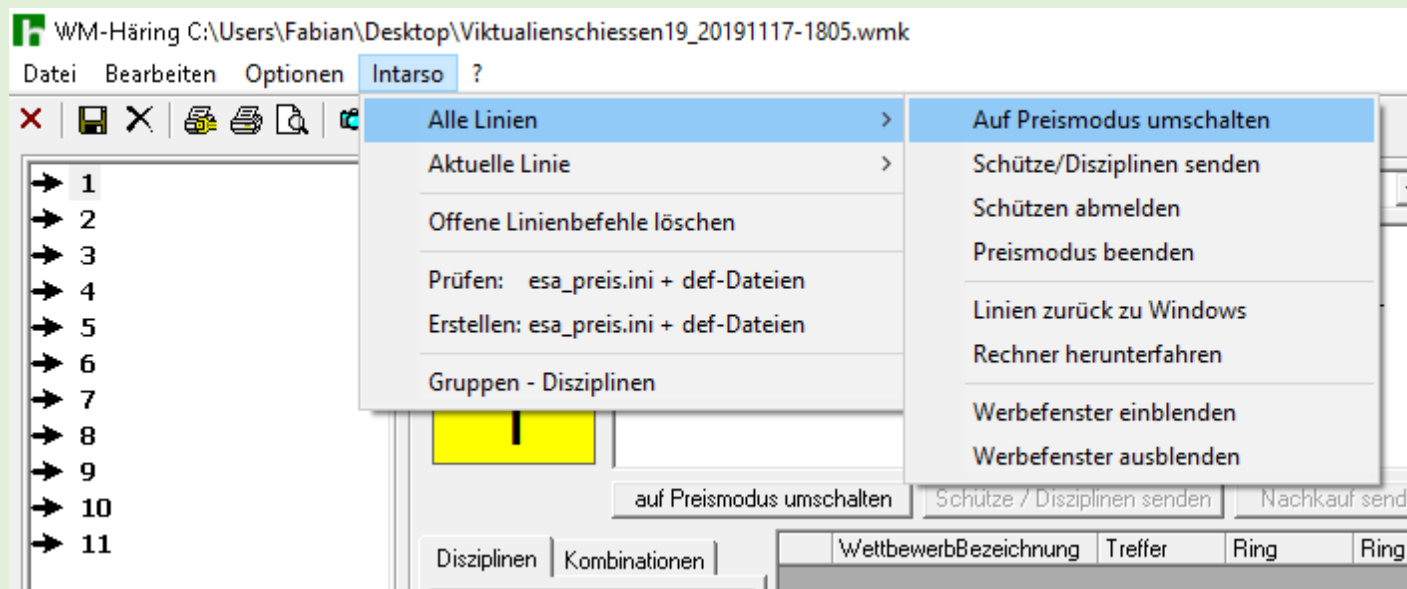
WM-Häring C:\Users\Fabian\Desktop\Viktualienschiessen19_20191117-1805.wmk

Datei Bearbeiten Optionen Intarso ?

Alle Linien
Aktuelle Linie
Offene Linienbefehle löschen
Prüfen: esa_preis.ini + def-Dateien
Erstellen: esa_preis.ini + def-Dateien
Gruppen - Disziplinen

Auf Preismodus umschalten
Schütze/Disziplinen senden
Schützen abmelden
Preismodus beenden
Linien zurück zu Windows
Rechner herunterfahren
Werbefenster einblenden
Werbefenster ausblenden

1
2
3
4
5
6
7
8
9
10
11

auf Preismodus umschalten | Schütze / Disziplinen senden | Nachkauf send

Disziplinen | Kombinationen

| WettbewerbBezeichnung | Treffer | Ring | Ring |
|---|---|---|---|